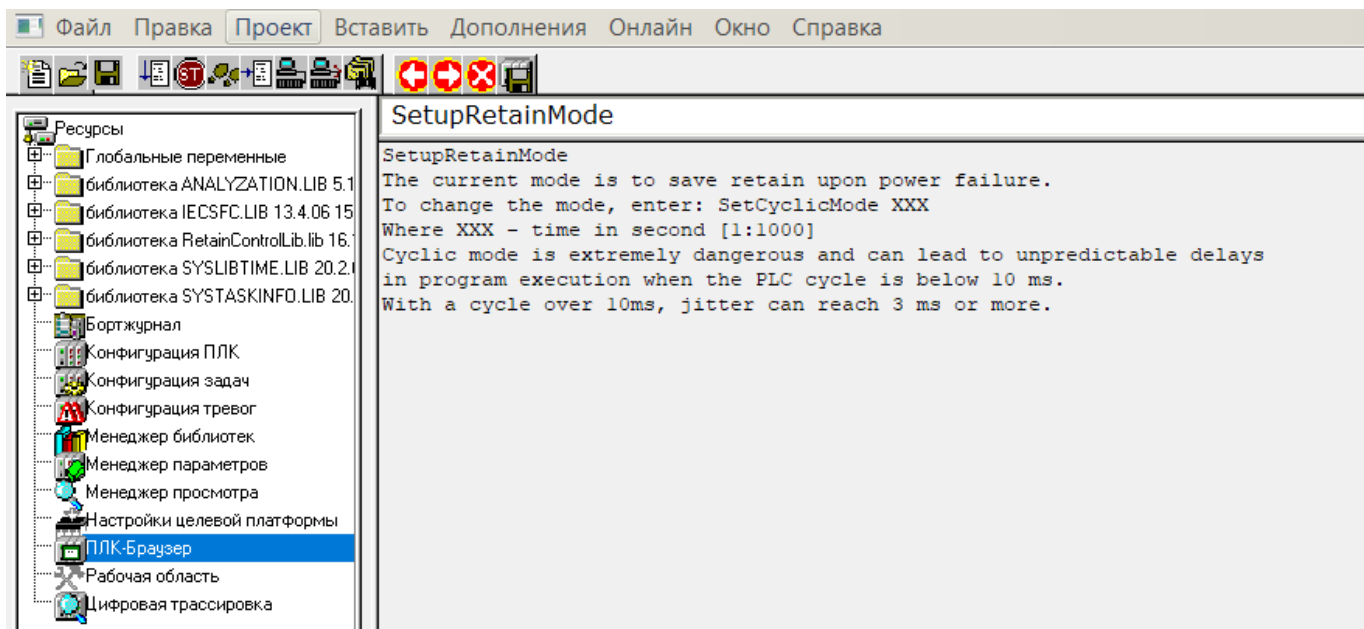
Файл Правка Проект Вставить Дополнения Онлайн Окно Справка

Ресурсы
Глобальные переменные
библиотека ANALYZATION.LIB 5.1
библиотека IECSFC.LIB 13.4.06 15
библиотека RetainControlLib.lib 16.1
библиотека SYSLIBTIME.LIB 20.2.
библиотека SYSTASKINFO.LIB 20.
Бортжурнал
Конфигурация ПЛК
Конфигурация задач
Конфигурация тревог
Менеджер библиотек
Менеджер параметров
Менеджер просмотра
Настройки целевой платформы
ПЛК-Браузер
Рабочая область
Цифровая трассировка

SetupRetainMode

SetupRetainMode
The current mode is to save retain upon power failure.
To change the mode, enter: SetCyclicMode XXX
Where XXX - time in second [1:1000]
Cyclic mode is extremely dangerous and can lead to unpredictable delays in program execution when the PLC cycle is below 10 ms.
With a cycle over 10ms, jitter can reach 3 ms or more.